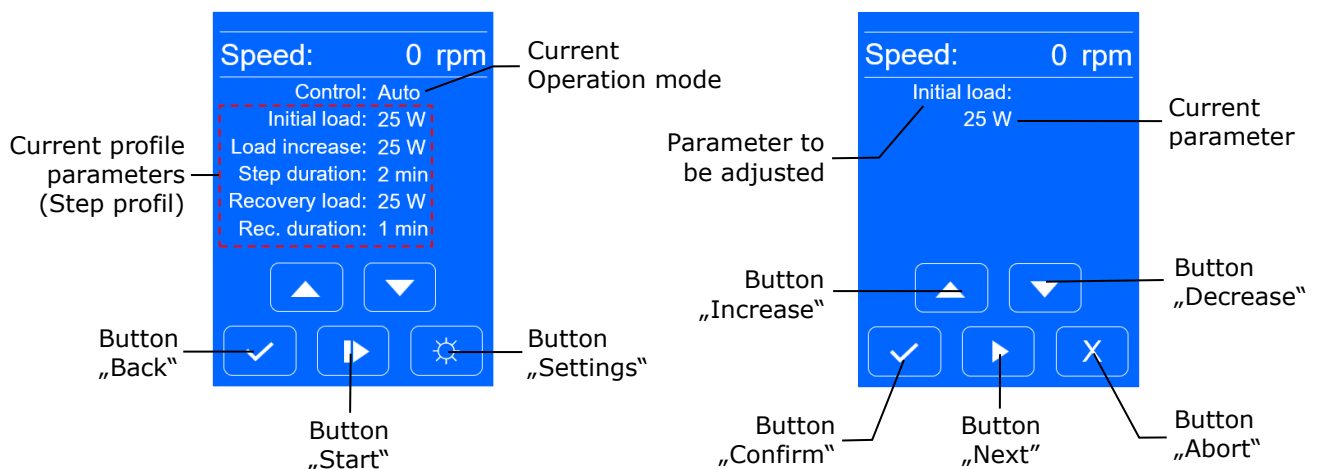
Speed: 0 rpm

Control: Auto

Current Operation mode

Initial load: 25 W
Load increase: 25 W
Step duration: 2 min
Recovery load: 25 W
Rec. duration: 1 min

Current profile parameters (Step profil)

Button „Back“

Button „Start“

Button „Settings“

Speed: 0 rpm

Initial load:
25 W

Parameter to be adjusted

Current parameter

Button „Increase“

Button „Decrease“

X

Button „Confirm“

Button „Next“

Button „Abort“